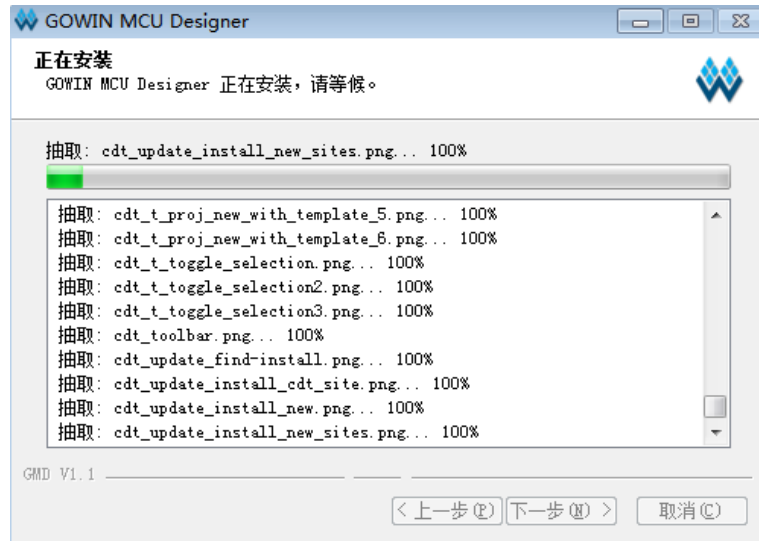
GOWIN MCU Designer

正在安装
GOWIN MCU Designer 正在安装，请等候。

抽取: cdt_update_install_new_sites.png... 100%

抽取: cdt_t_proj_new_with_template_5.png... 100%
抽取: cdt_t_proj_new_with_template_6.png... 100%
抽取: cdt_t_toggle_selection.png... 100%
抽取: cdt_t_toggle_selection2.png... 100%
抽取: cdt_t_toggle_selection3.png... 100%
抽取: cdt_toolbar.png... 100%
抽取: cdt_update_find-install.png... 100%
抽取: cdt_update_install_cdt_site.png... 100%
抽取: cdt_update_install_new.png... 100%
抽取: cdt_update_install_new_sites.png... 100%

GMD V1.1

< 上一步(P) 下一步(N) > 取消(C)